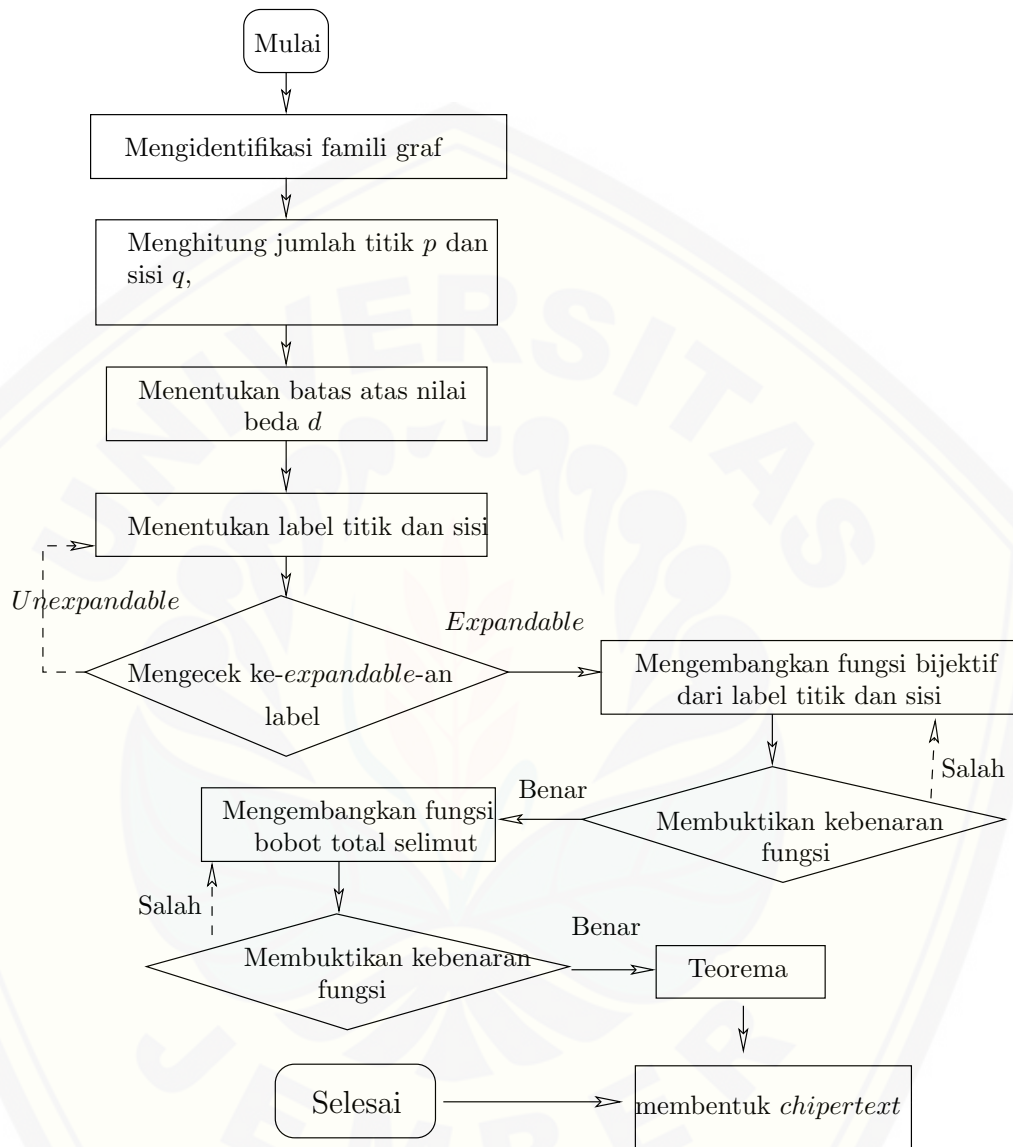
Mulai

Mengidentifikasi famili graf

Menghitung jumlah titik $p$ dan sisi $q$,

Menentukan batas atas nilai beda $d$

Menentukan label titik dan sisi

*Unexpandable*

*Expandable*

Mengecek ke-*expandable*-an label

Mengembangkan fungsi bijektif dari label titik dan sisi

Salah

Benar

Mengembangkan fungsi bobot total selimut

Membuktikan kebenaran fungsi

Salah

Benar

Membuktikan kebenaran fungsi

Teorema

Selesai

membentuk *chipertext*